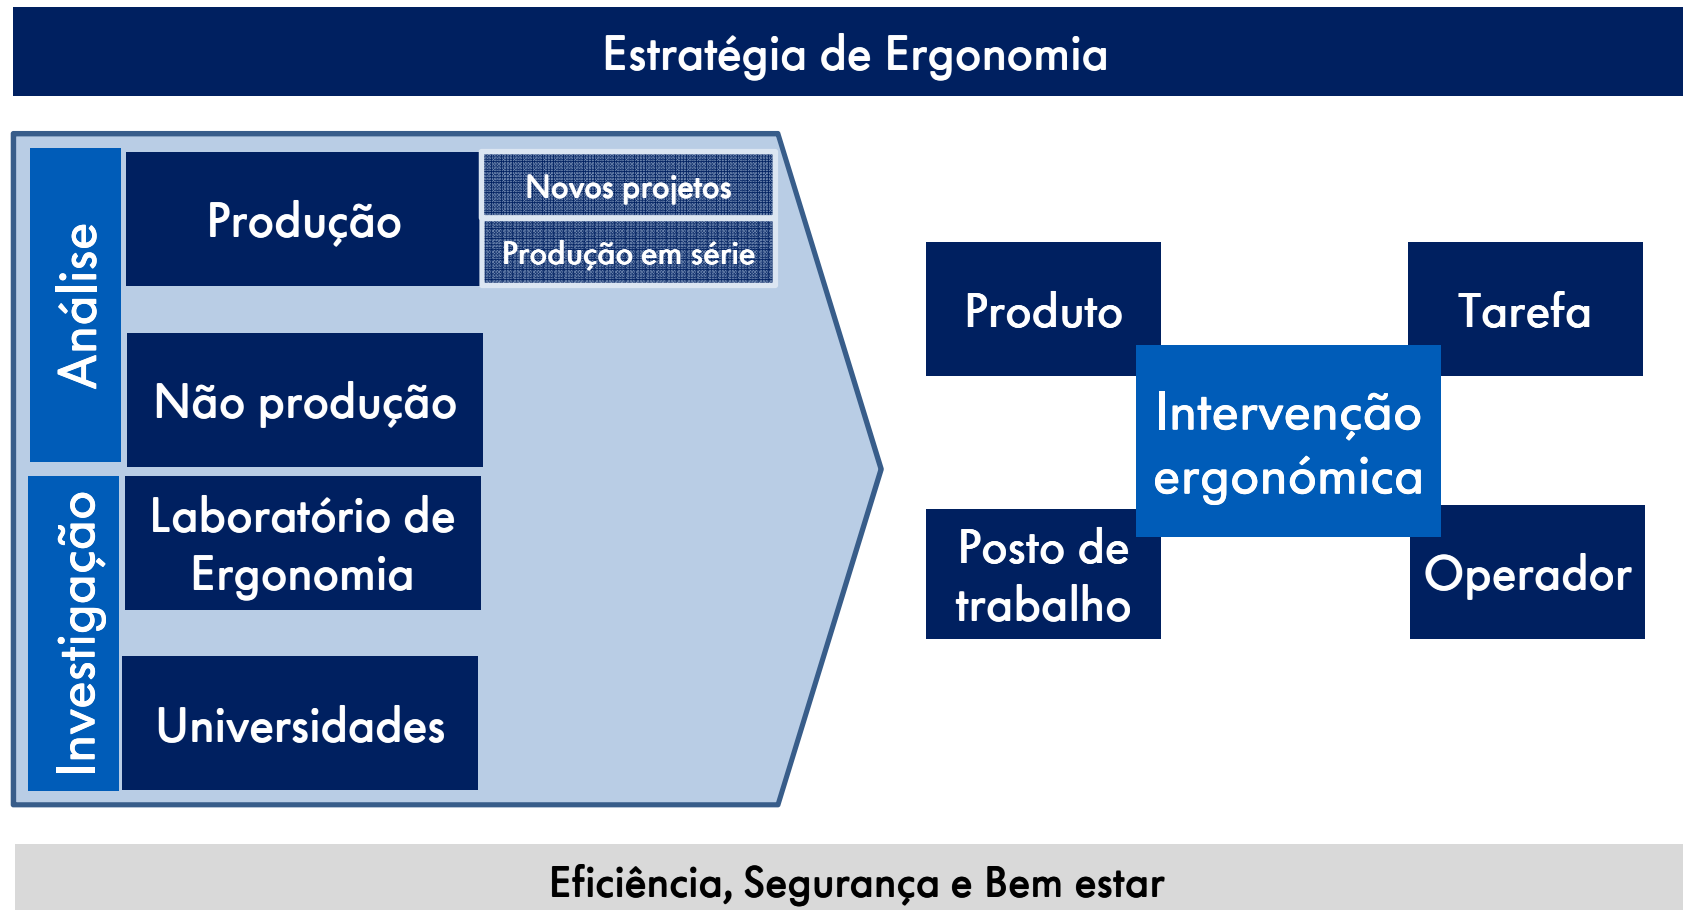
Estratégia de Ergonomia

Análise

Produção

Novos projetos

Produção em série

Não produção

Investigação

Laboratório de Ergonomia

Universidades

Produto

Tarefa

Intervenção ergonómica

Posto de trabalho

Operador

Eficiência, Segurança e Bem estar